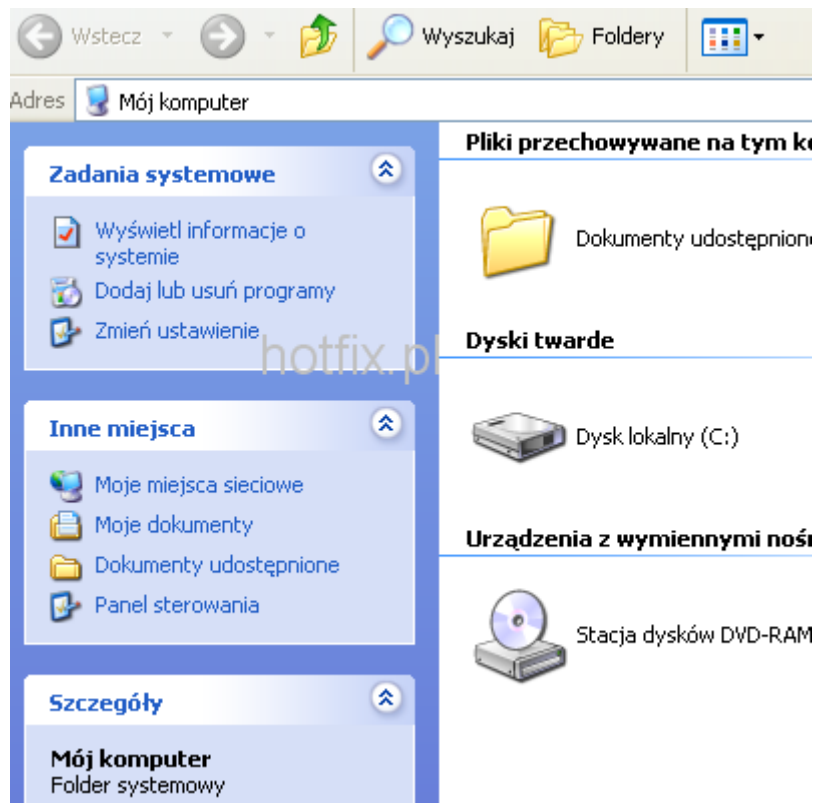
Wstecz

Wyszukaj

Foldery

Adres

Mój komputer

Zadania systemowe

Wyświetl informacje o systemie

Dodaj lub usuń programy

Zmień ustawienie

hotfix.pl

Inne miejsca

Moje miejsca sieciowe

Moje dokumenty

Dokumenty udostępnione

Panel sterowania

Szczegóły

Mój komputer

Folder systemowy

Pliki przechowywane na tym k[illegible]

Dokumenty udostępnion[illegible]

Dyski twarde

Dysk lokalny (C:)

Urządzenia z wymiennymi noś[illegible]

Stacja dysków DVD-RAM